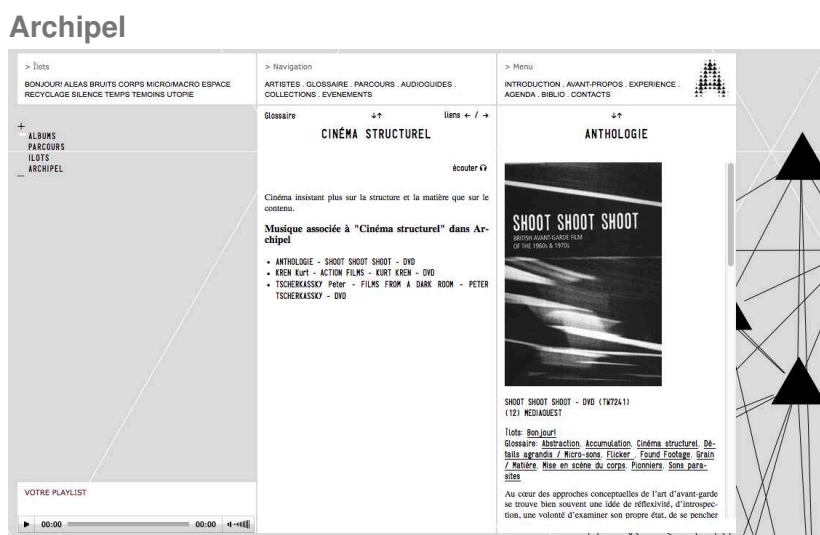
Archipel

> Îlots

BONJOUR! ALEAS BRUITS CORPS MICRO/MACRO ESPACE RECYCLAGE SILENCE TEMPS TEMOINS UTOPIE

> Navigation

ARTISTES . GLOSSAIRE . PARCOURS . AUDIOGUIDES . COLLECTIONS . EVENEMENTS

> Menu

INTRODUCTION . AVANT-PROPOS . EXPERIENCE . AGENDA . BIBLIO . CONTACTS

+
ALBUMS
PARCOURS
ILOTS
ARCHIPEL
_

Glossaire ↓↑ liens ← / →

CINÉMA STRUCTUREL

écouter

Cinéma insistant plus sur la structure et la matière que sur le contenu.

Musique associée à "Cinéma structurel" dans Archipel

- ANTHOLOGIE - SHOOT SHOOT SHOOT - DVD
- KREN Kurt - ACTION FILMS - KURT KREN - DVD
- TSCHERKASSKY Peter - FILMS FROM A DARK ROOM - PETER TSCHERKASSKY - DVD

↓↑

ANTHOLOGIE

SHOOT SHOOT SHOOT
BRITISH AVANT-GARDE FILM OF THE 1960s & 1970s

SHOOT SHOOT SHOOT - DVD (TW7241)
(12) MEDIAQUEST

Îlots: Bonjour!
Glossaire: Abstraction, Accumulation, Cinéma structurel, Détails agrandis / Micro-sons, Flicker , Found Footage, Grain / Matière, Mise en scène du corps, Pionniers, Sons parasites

Au cœur des approches conceptuelles de l'art d'avant-garde se trouve bien souvent une idée de réflexivité, d'introspection, une volonté d'examiner son propre état, de se pencher

VOTRE PLAYLIST

▶ 00:00 00:00